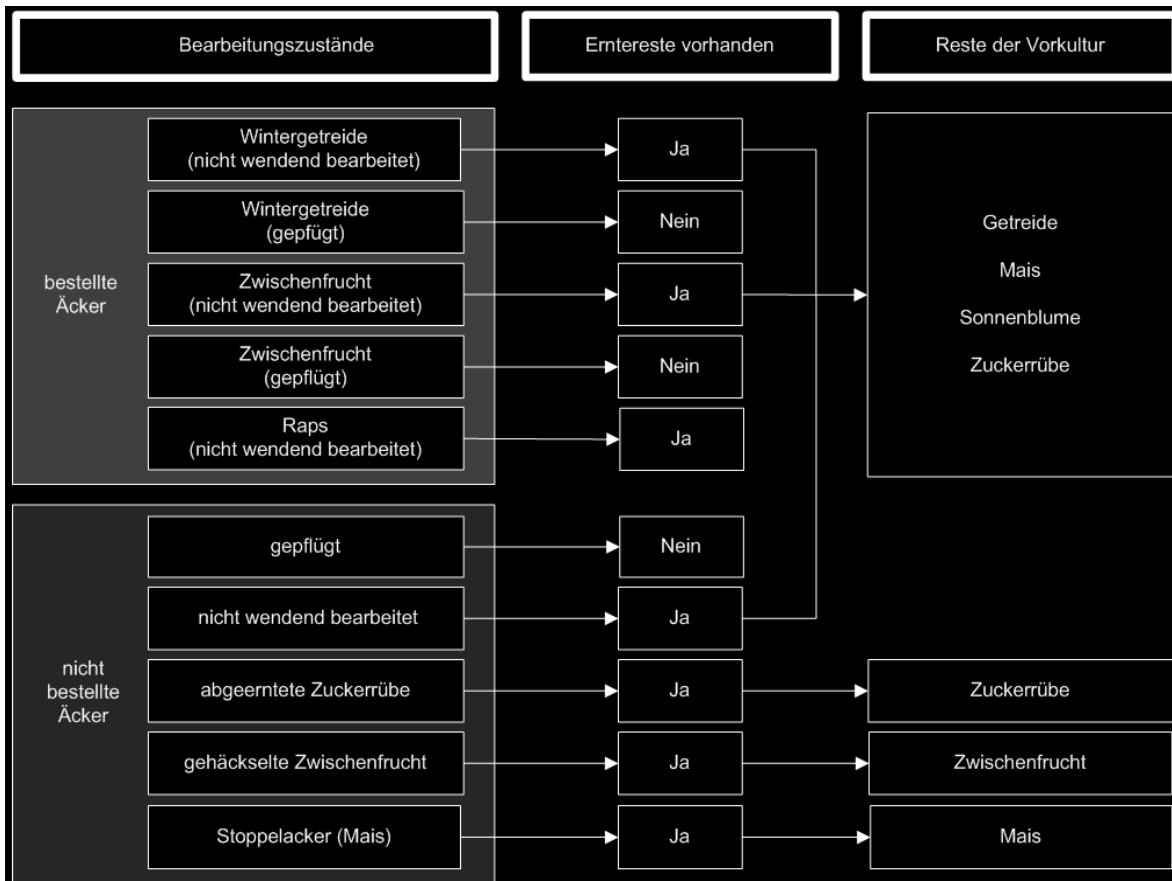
Bearbeitungszustände

Erntereste vorhanden

Reste der Vorkultur

bestellte Äcker

Wintergetreide (nicht wendend bearbeitet)

Ja

Wintergetreide (gepfügt)

Nein

Zwischenfrucht (nicht wendend bearbeitet)

Ja

Zwischenfrucht (gepflügt)

Nein

Raps (nicht wendend bearbeitet)

Ja

Getreide

Mais

Sonnenblume

Zuckerrübe

nicht bestellte Äcker

gepflügt

Nein

nicht wendend bearbeitet

Ja

abgeerntete Zuckerrübe

Ja

Zuckerrübe

gehäckselte Zwischenfrucht

Ja

Zwischenfrucht

Stoppelacker (Mais)

Ja

Mais